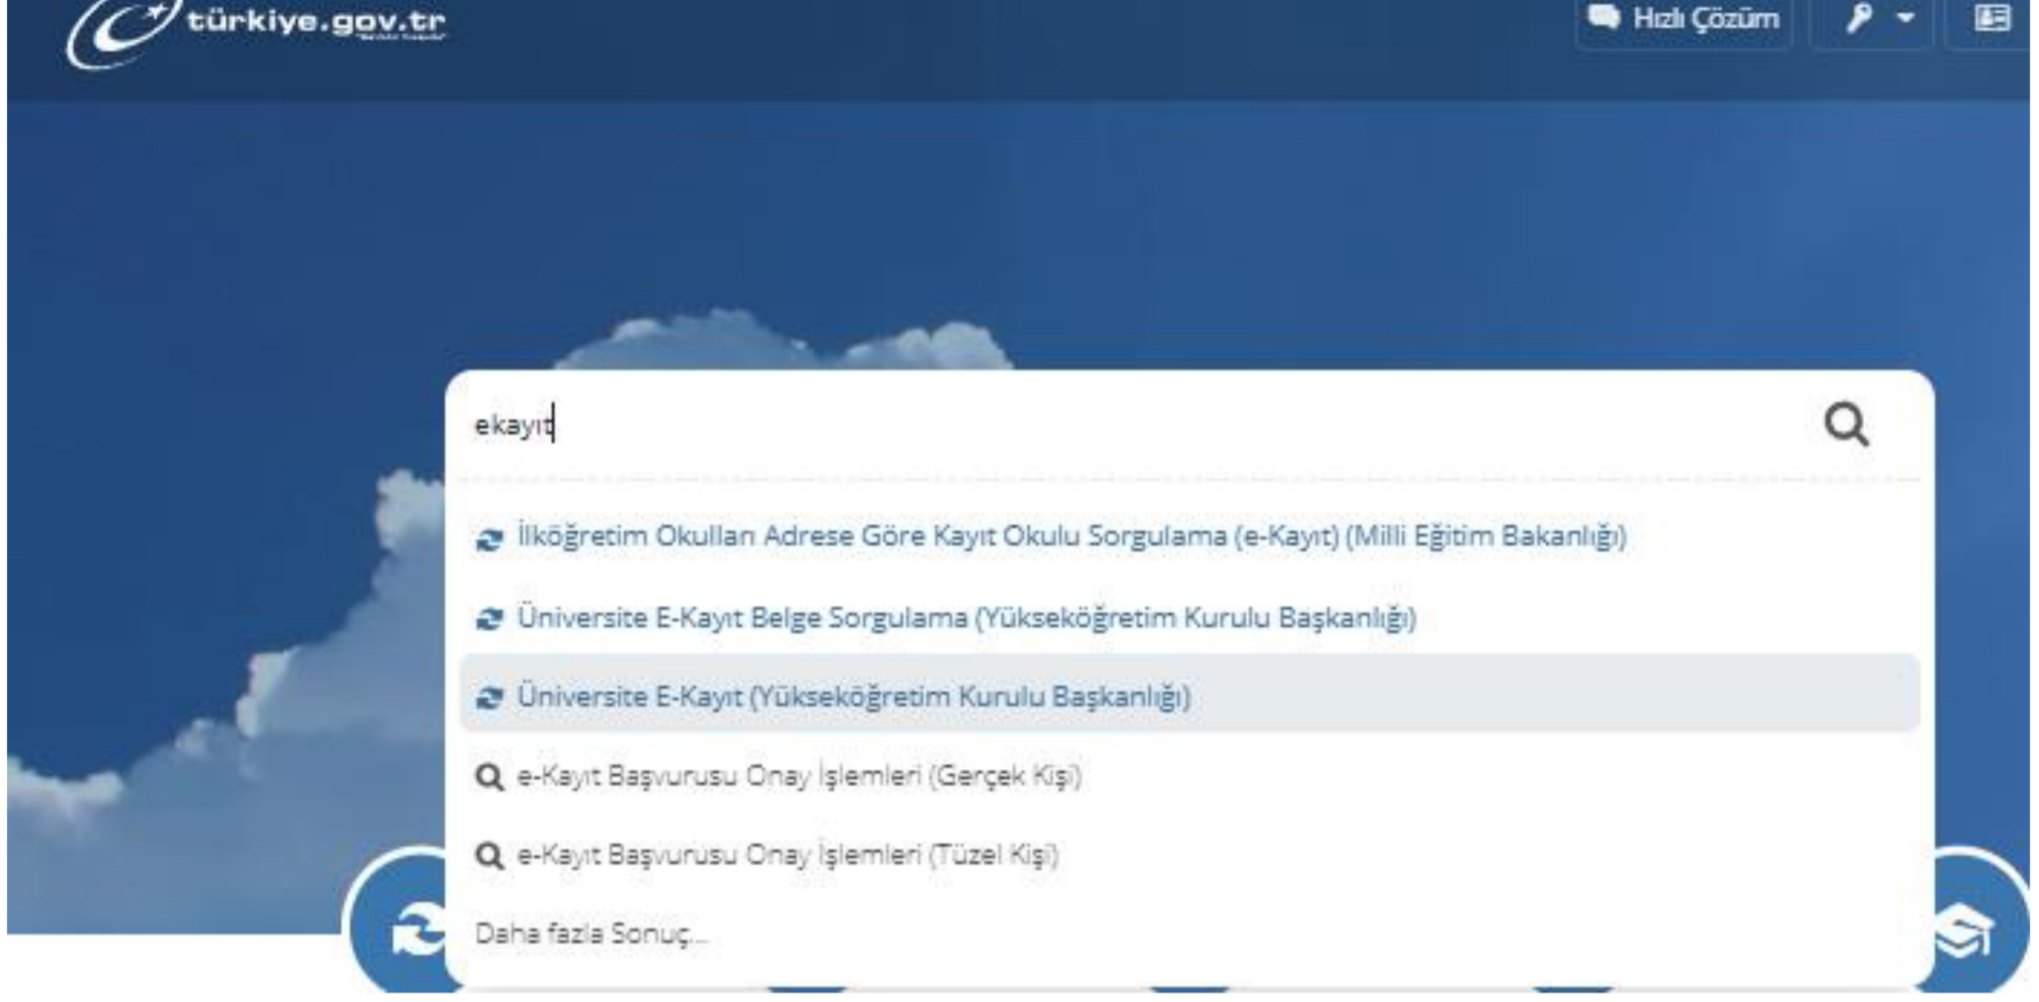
türkiye.gov.tr

Hızlı Çözüm

ekayıt

İlköğretim Okulları Adrese Göre Kayıt Okulu Sorgulama (e-Kayıt) (Milli Eğitim Bakanlığı)

Üniversite E-Kayıt Belge Sorgulama (Yükseköğretim Kurulu Başkanlığı)

Üniversite E-Kayıt (Yükseköğretim Kurulu Başkanlığı)

e-Kayıt Başvurusu Onay İşlemleri (Gerçek Kişi)

e-Kayıt Başvurusu Onay İşlemleri (Tüzel Kişi)

Daha fazla Sonuç...